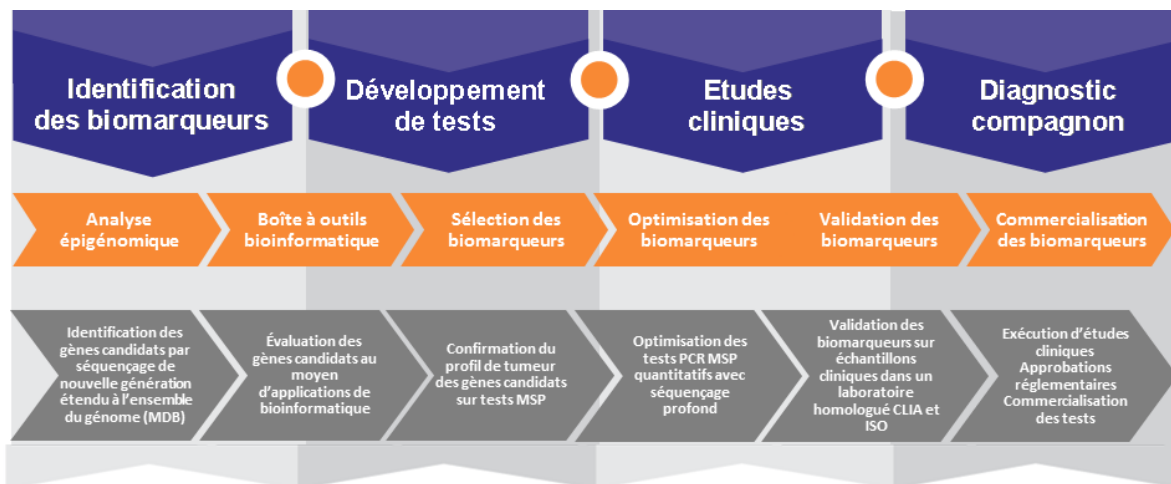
Identification des biomarqueurs

Développement de tests

Etudes cliniques

Diagnostic compagnon

Analyse épigénomique

Boîte à outils bioinformatique

Sélection des biomarqueurs

Optimisation des biomarqueurs

Validation des biomarqueurs

Commercialisation des biomarqueurs

Identification des gènes candidats par séquençage de nouvelle génération étendu à l'ensemble du génome (MDB)

Évaluation des gènes candidats au moyen d'applications de bioinformatique

Confirmation du profil de tumeur des gènes candidats sur tests MSP

Optimisation des tests PCR MSP quantitatifs avec séquençage profond

Validation des biomarqueurs sur échantillons cliniques dans un laboratoire homologué CLIA et ISO

Exécution d'études cliniques
Approbations réglementaires
Commercialisation des tests